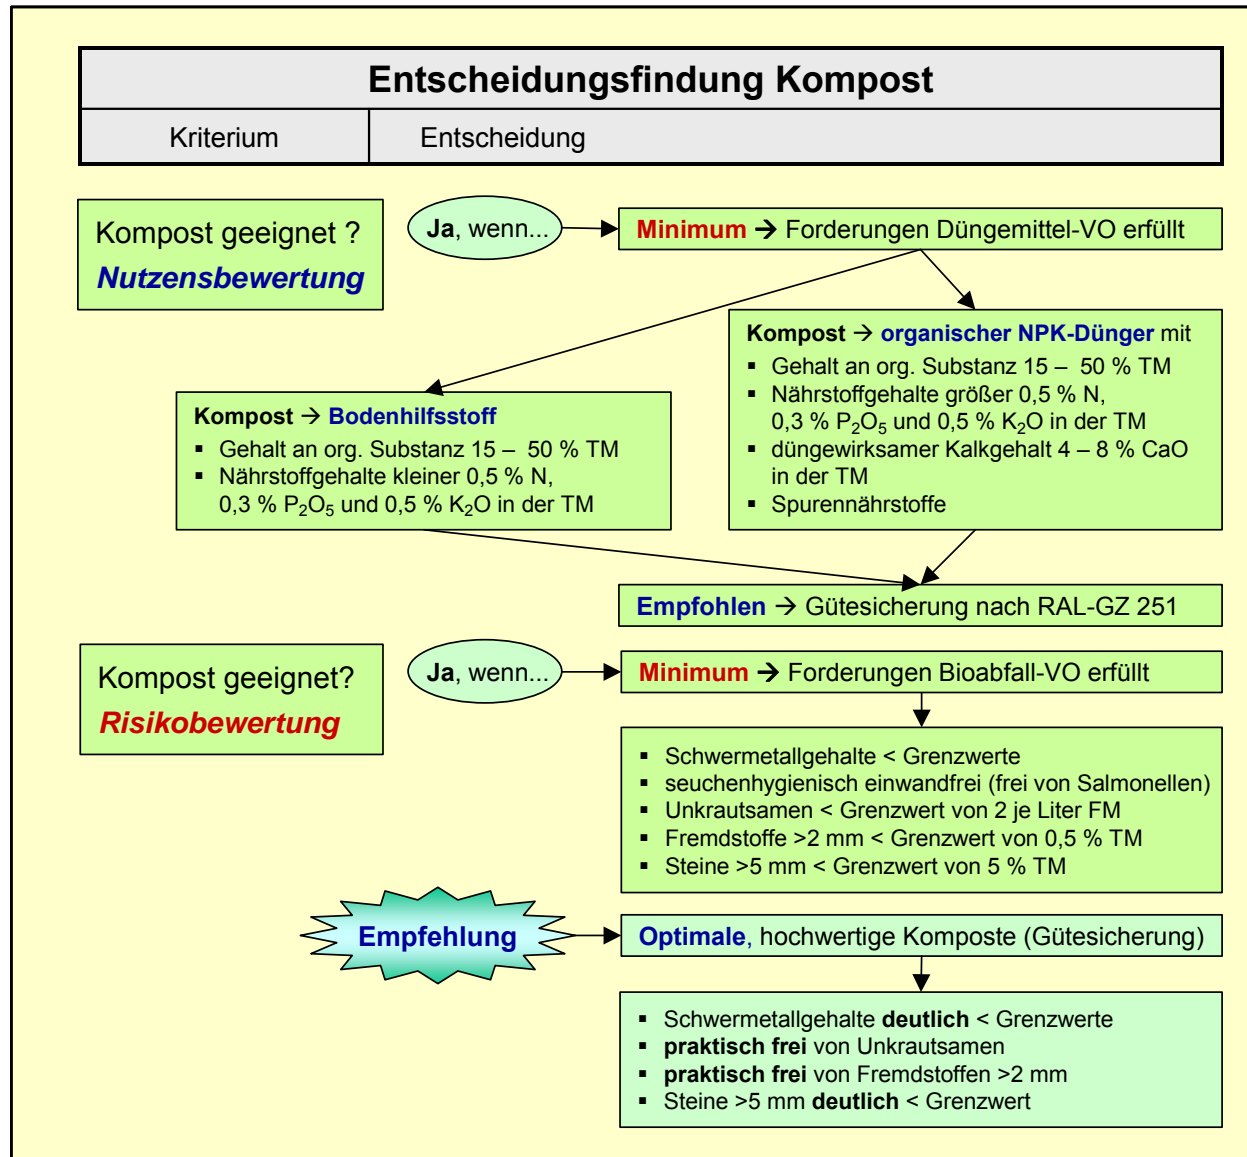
Entscheidungsfindung Kompost

Kriterium

Entscheidung

Kompost geeignet ?
Nutzensbewertung

Ja, wenn...

Minimum → Forderungen Düngemittel-VO erfüllt

Kompost → organischer NPK-Dünger mit
- Gehalt an org. Substanz 15 – 50 % TM
- Nährstoffgehalte größer 0,5 % N, 0,3 % $P_2O_5$ und 0,5 % $K_2O$ in der TM
- düngewirksamer Kalkgehalt 4 – 8 % CaO in der TM
- Spurennährstoffe

Kompost → Bodenhilfsstoff
- Gehalt an org. Substanz 15 – 50 % TM
- Nährstoffgehalte kleiner 0,5 % N, 0,3 % $P_2O_5$ und 0,5 % $K_2O$ in der TM

Empfohlen → Gütesicherung nach RAL-GZ 251

Kompost geeignet?
Risikobewertung

Ja, wenn...

Minimum → Forderungen Bioabfall-VO erfüllt

- Schwermetallgehalte < Grenzwerte
- seuchenhygienisch einwandfrei (frei von Salmonellen)
- Unkrautsamen < Grenzwert von 2 je Liter FM
- Fremdstoffe >2 mm < Grenzwert von 0,5 % TM
- Steine >5 mm < Grenzwert von 5 % TM

Empfehlung

Optimale, hochwertige Komposte (Gütesicherung)

- Schwermetallgehalte deutlich < Grenzwerte
- praktisch frei von Unkrautsamen
- praktisch frei von Fremdstoffen >2 mm
- Steine >5 mm deutlich < Grenzwert